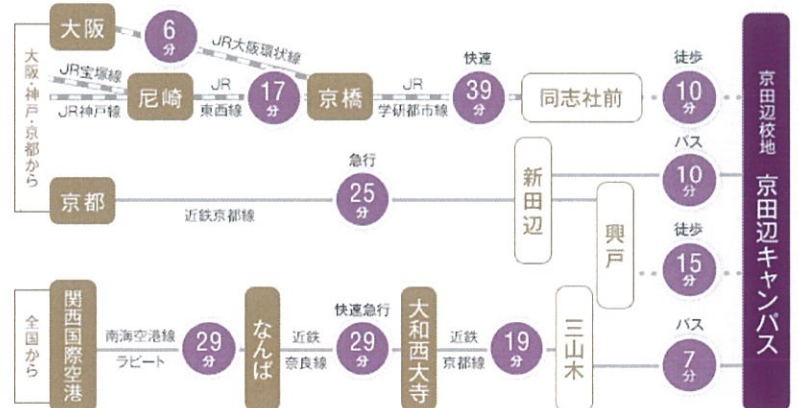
大阪

6分

JR大阪環状線

大阪・神戸・京都から

JR宝塚線

JR神戸線

尼崎

JR 東西線

17分

京橋

JR 学研都市線

快速

39分

同志社前

徒歩

10分

京田辺校地

京田辺キャンパス

パス

10分

急行

京都

25分

近鉄京都線

新田辺

興戸

徒歩

15分

全国から

関西国際空港

南海空港線 ラピート

29分

なんば

近鉄 奈良線

快速急行

29分

大和西大寺

近鉄 京都線

19分

三山木

パス

7分